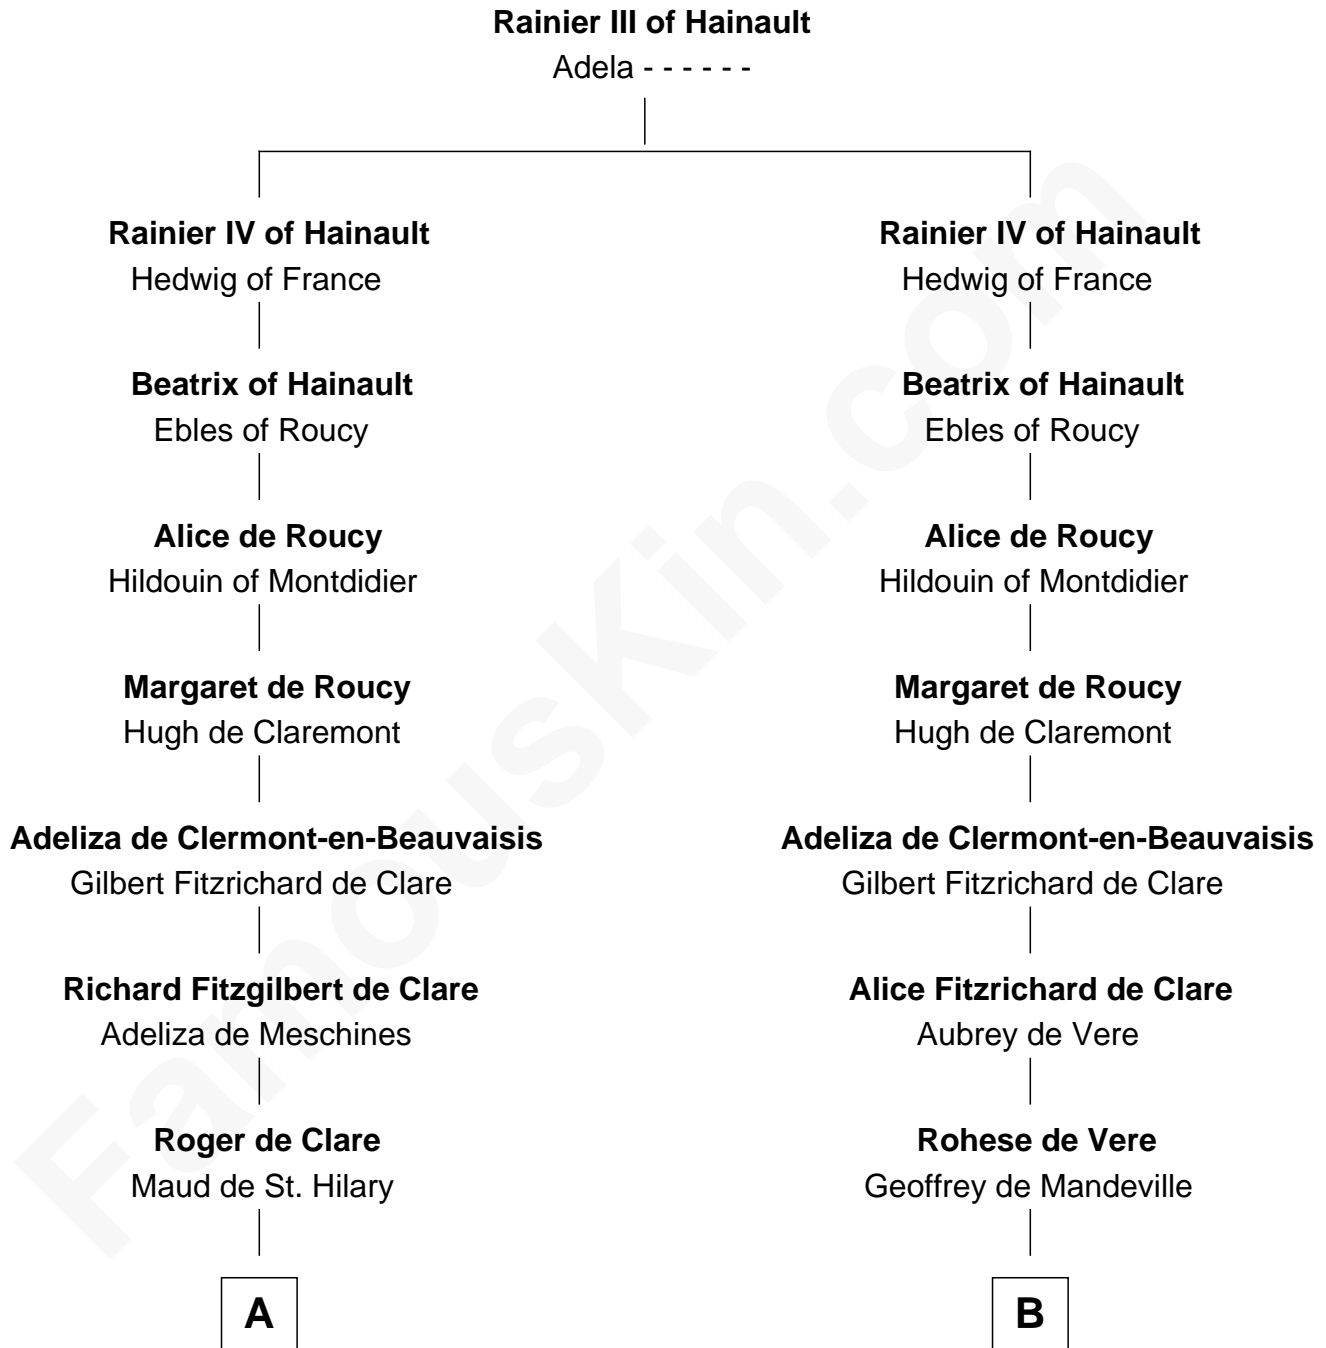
**Rainier III of Hainault**
Adela - - - - - -

**Rainier IV of Hainault**
Hedwig of France

**Beatrix of Hainault**
Ebles of Roucy

**Alice de Roucy**
Hildouin of Montdidier

**Margaret de Roucy**
Hugh de Claremont

**Adeliza de Clermont-en-Beauvaisis**
Gilbert Fitzrichard de Clare

**Richard Fitzgilbert de Clare**
Adeliza de Meschines

**Roger de Clare**
Maud de St. Hilary

**A**

**Rainier IV of Hainault**
Hedwig of France

**Beatrix of Hainault**
Ebles of Roucy

**Alice de Roucy**
Hildouin of Montdidier

**Margaret de Roucy**
Hugh de Claremont

**Adeliza de Clermont-en-Beauvaisis**
Gilbert Fitzrichard de Clare

**Alice Fitzrichard de Clare**
Aubrey de Vere

**Rohese de Vere**
Geoffrey de Mandeville

**B**

FamousKin.com